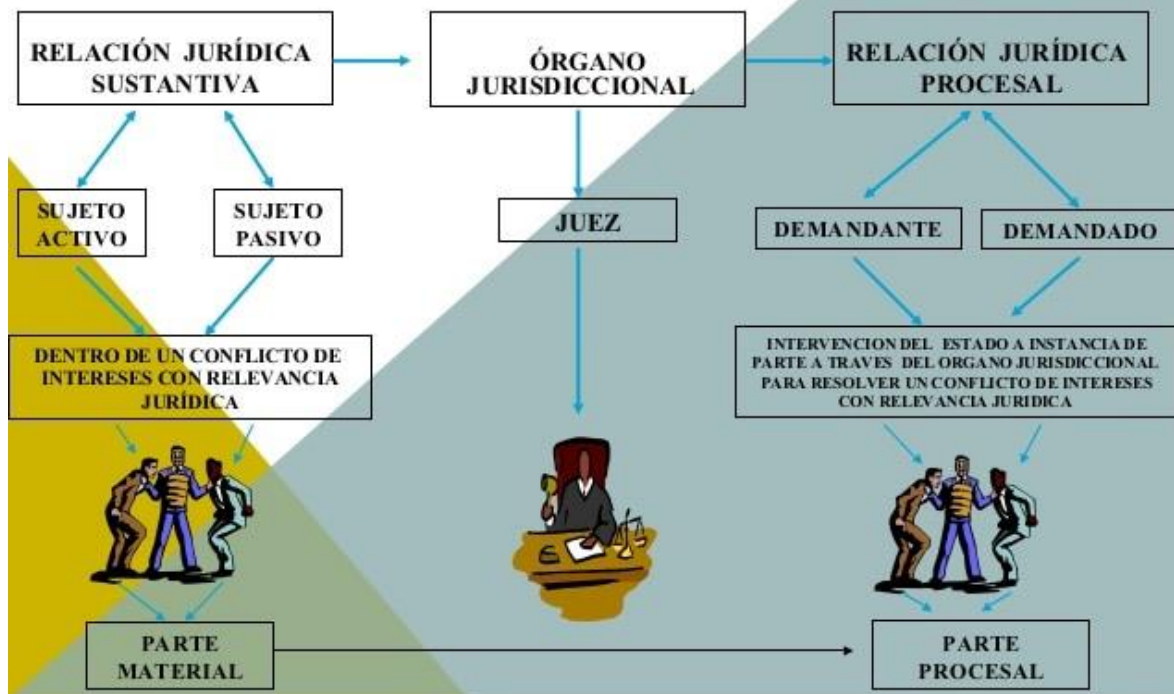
RELACIÓN JURÍDICA SUSTANTIVA

ÓRGANO JURISDICCIONAL

RELACIÓN JURÍDICA PROCESAL

SUJETO ACTIVO

SUJETO PASIVO

JUEZ

DEMANDANTE

DEMANDADO

DENTRO DE UN CONFLICTO DE INTERESES CON RELEVANCIA JURÍDICA

INTERVENCION DEL ESTADO A INSTANCIA DE PARTE A TRAVES DEL ORGANO JURISDICCIONAL PARA RESOLVER UN CONFLICTO DE INTERESES CON RELEVANCIA JURIDICA

PARTE MATERIAL

PARTE PROCESAL